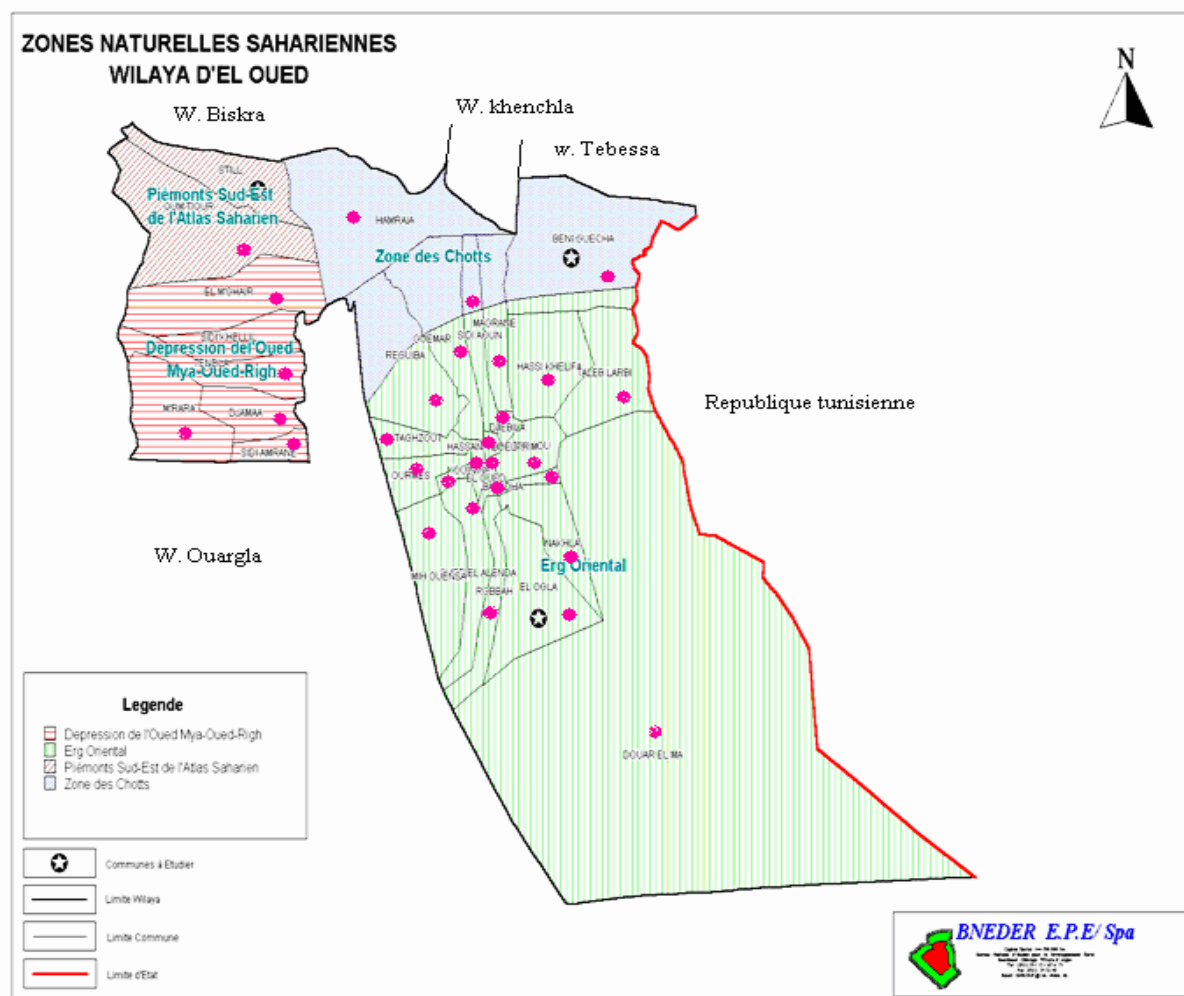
ZONES NATURELLES SAHARIENNES
WILAYA D'EL OUED

N

W. Biskra

W. khenchla

w. Tebessa

STILL

OUM TIOUR

Piémonts Sud-Est de l'Atlas Saharien

HAMRAIA

Zone des Chotts

BENI GUECHA

EL MGHAIR

SIDI KHELLIL

Depression del'Oued Mya-Oued-Righ

TENDLA

M'RARA

DJAMAA

SIDI AMRANE

GUEMAR

REGUIBA

MAGRANE

SIDI AOUN

HASSI KHELIFA

TALEB LARBI

DEBILA

TAGHZOUT

HASSANI

KOUININE

OURMES

EL OUED

BAYADHA

NAKHLA

Erg Oriental

MIH OUENSA

OUED EL ALENDA

ROBBAH

EL OGLA

Republique tunisienne

W. Ouargla

Legende

Depression de l'Oued Mya-Oued-Righ
Erg Oriental
Piémonts Sud-Est de l'Atlas Saharien
Zone des Chotts

DOUAR EL MA

Communes à Etudier

Limite Wilaya

Limite Commune

Limite d'Etat

BNEDER E.P.E/ Spa

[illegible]